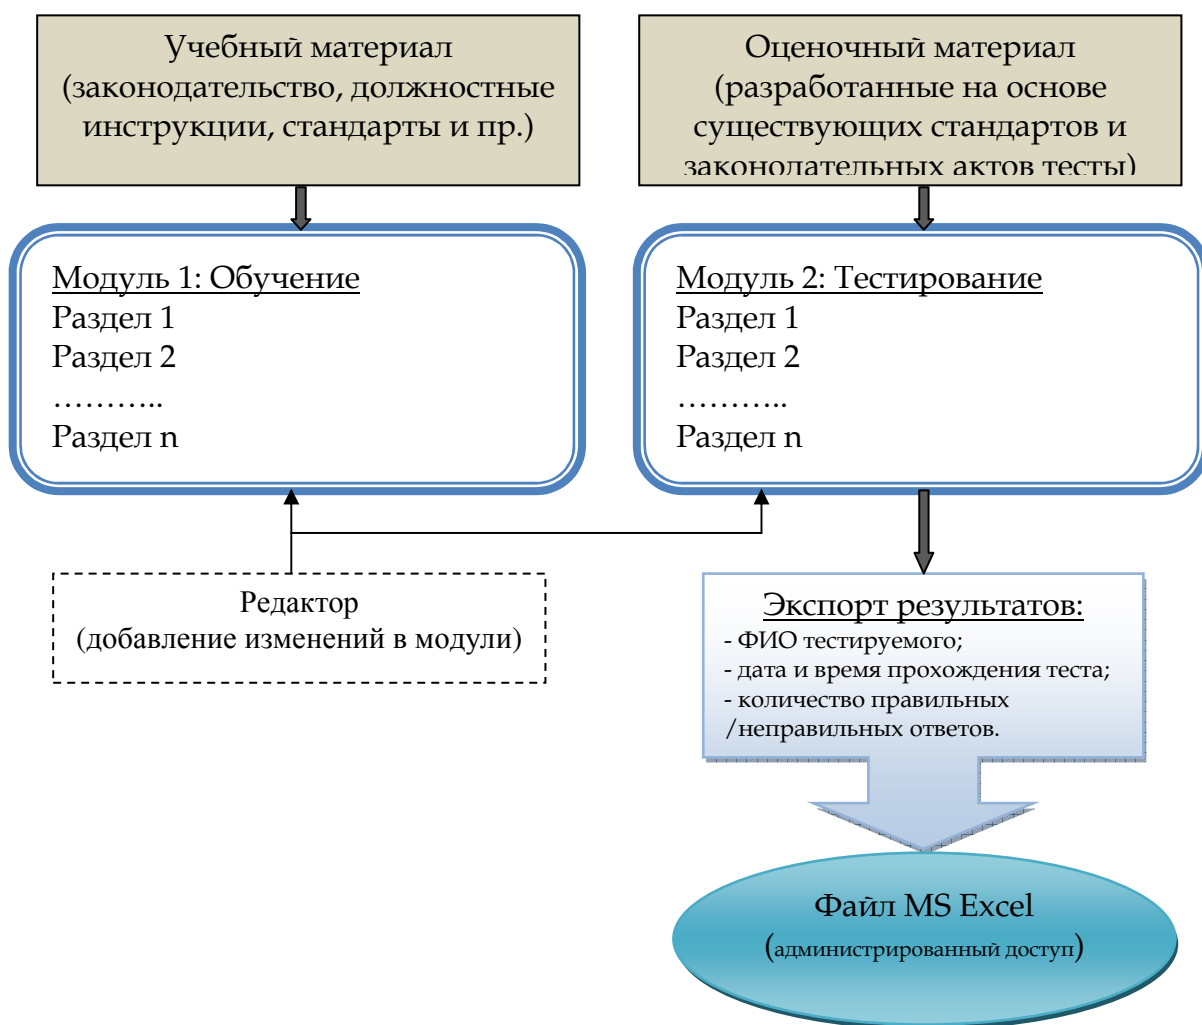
Учебный материал (законодательство, должностные инструкции, стандарты и пр.)

Оценочный материал (разработанные на основе существующих стандартов и законодательных актов тесты)

Модуль 1: Обучение
Раздел 1
Раздел 2
………..
Раздел n

Модуль 2: Тестирование
Раздел 1
Раздел 2
………..
Раздел n

Редактор
(добавление изменений в модули)

Экспорт результатов:
- ФИО тестируемого;
- дата и время прохождения теста;
- количество правильных /неправильных ответов.

Файл MS Excel
(администрированный доступ)